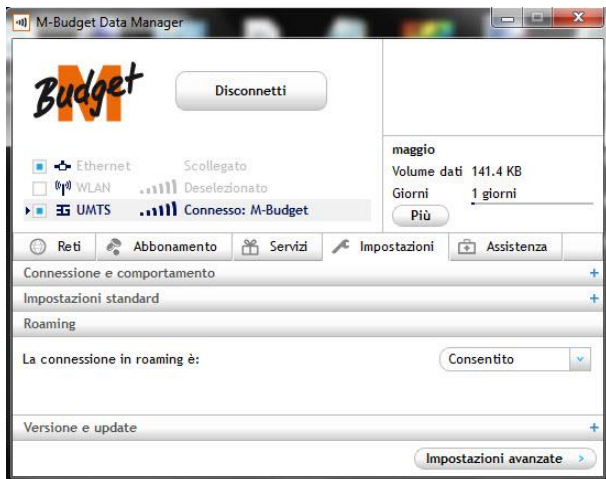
M-Budget Data Manager

M Budget

Disconnetti

Ethernet Scollegato
WLAN Deselezionato
UMTS Connesso: M-Budget

maggio
Volume dati 141.4 KB
Giorni 1 giorni
Più

Reti | Abbonamento | Servizi | Impostazioni | Assistenza

Connessione e comportamento +
Impostazioni standard +
Roaming

La connessione in roaming è: Consentito

Versione e update +

Impostazioni avanzate >